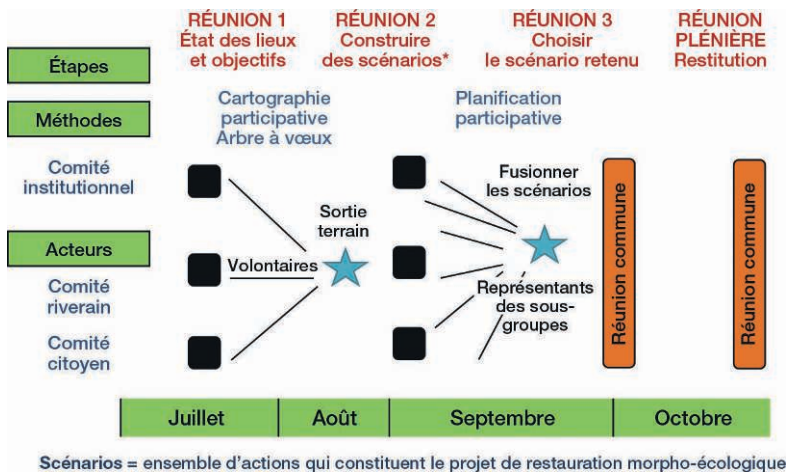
RÉUNION 1
État des lieux et objectifs

RÉUNION 2
Construire des scénarios*

RÉUNION 3
Choisir le scénario retenu

RÉUNION PLÉNIÈRE
Restitution

Étapes

Méthodes

Cartographie participative
Arbre à vœux

Planification participative

Comité institutionnel

Acteurs

Comité riverain

Comité citoyen

Volontaires

Sortie terrain

Fusionner les scénarios

Représentants des sous-groupes

Réunion commune

Réunion commune

| Juillet | Août | Septembre | Octobre |
|---|---|---|---|

Scénarios = ensemble d'actions qui constituent le projet de restauration morpho-écologique